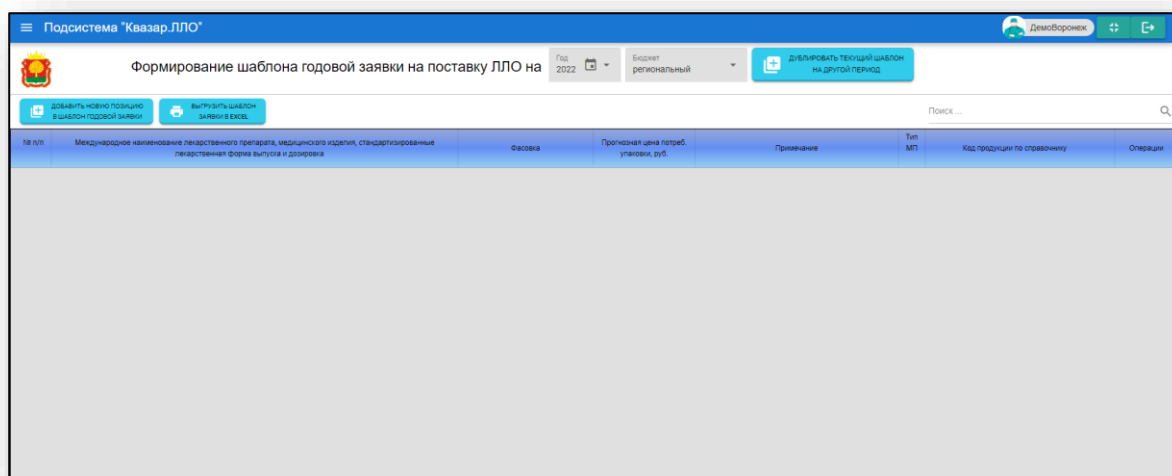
≡ Подсистема "Квазар.ЛЛО"

ДемоВоронеж

Формирование шаблона годовой заявки на поставку ЛЛО на

Год
2022

Бюджет
региональный

ДУБЛИРОВАТЬ ТЕКУЩИЙ ШАБЛОН НА ДРУГОЙ ПЕРИОД

ДОБАВИТЬ НОВУЮ ПОЗИЦИЮ В ШАБЛОН ГОДОВОЙ ЗАЯВКИ

ВЫГРУЗИТЬ ШАБЛОН ЗАЯВКИ В EXCEL

Поиск...

| № п/п | Международное наименование лекарственного препарата, медицинского изделия, стандартизированные лекарственная форма выпуска и дозировка | Фасовка | Прогнозная цена потреб. упаковки, руб. | Примечание | Тип МП | Код продукции по справочнику | Операции |
|---|---|---|---|---|---|---|---|